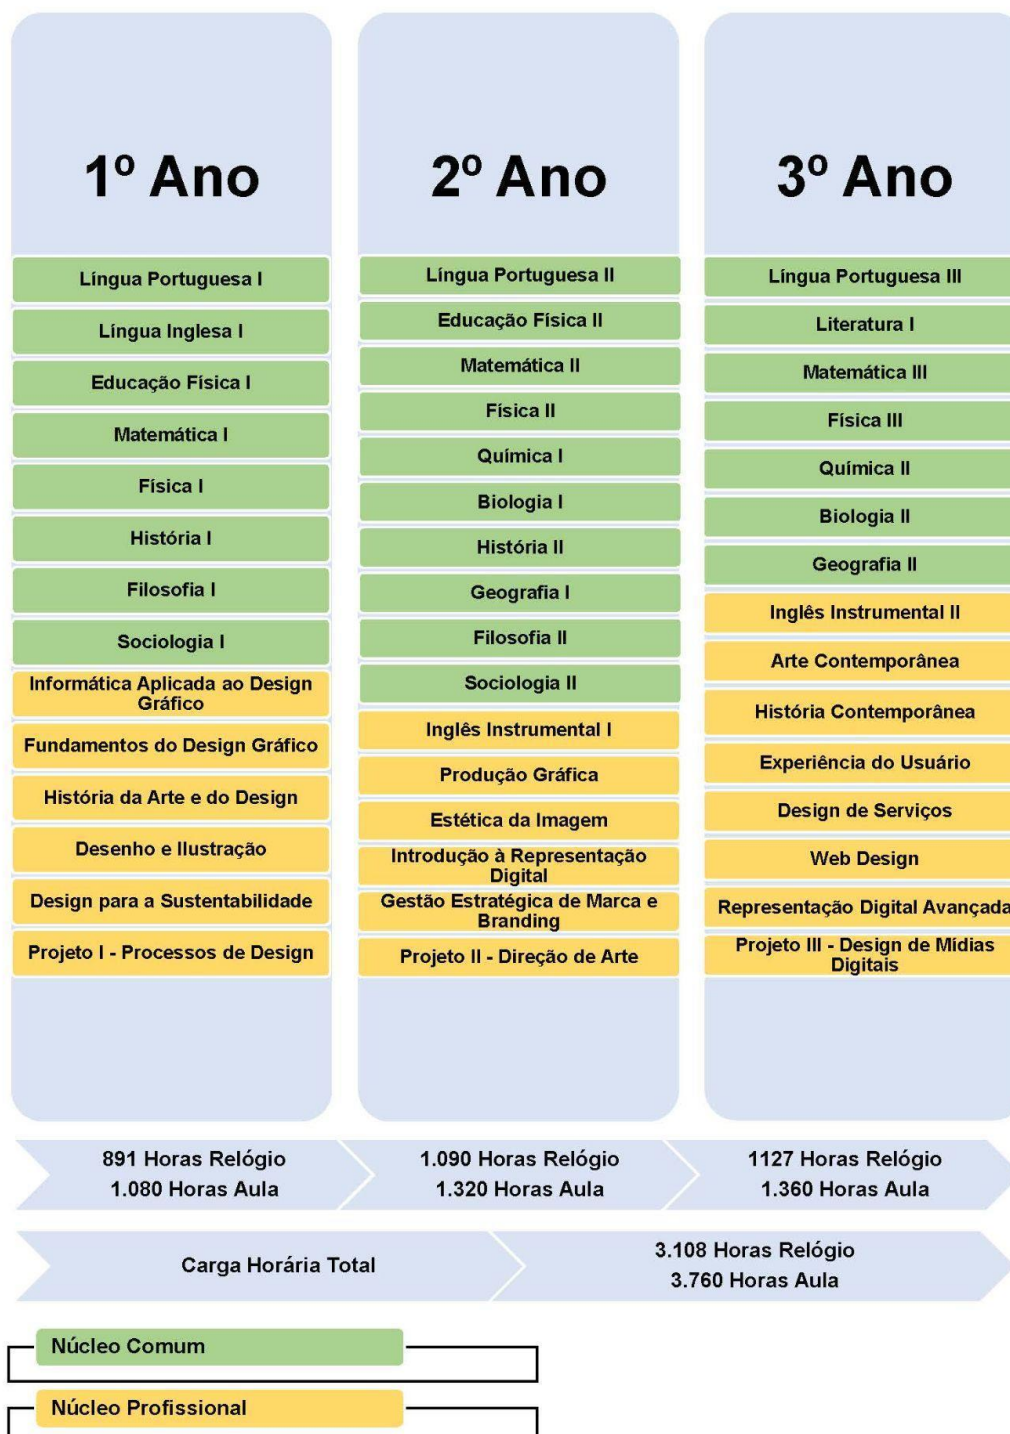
1º Ano

Língua Portuguesa I
Língua Inglesa I
Educação Física I
Matemática I
Física I
História I
Filosofia I
Sociologia I
Informática Aplicada ao Design Gráfico
Fundamentos do Design Gráfico
História da Arte e do Design
Desenho e Ilustração
Design para a Sustentabilidade
Projeto I - Processos de Design

2º Ano

Língua Portuguesa II
Educação Física II
Matemática II
Física II
Química I
Biologia I
História II
Geografia I
Filosofia II
Sociologia II
Inglês Instrumental I
Produção Gráfica
Estética da Imagem
Introdução à Representação Digital
Gestão Estratégica de Marca e Branding
Projeto II - Direção de Arte

3º Ano

Língua Portuguesa III
Literatura I
Matemática III
Física III
Química II
Biologia II
Geografia II
Inglês Instrumental II
Arte Contemporânea
História Contemporânea
Experiência do Usuário
Design de Serviços
Web Design
Representação Digital Avançada
Projeto III - Design de Mídias Digitais

891 Horas Relógio
1.080 Horas Aula

1.090 Horas Relógio
1.320 Horas Aula

1127 Horas Relógio
1.360 Horas Aula

Carga Horária Total

3.108 Horas Relógio
3.760 Horas Aula

Núcleo Comum
Núcleo Profissional